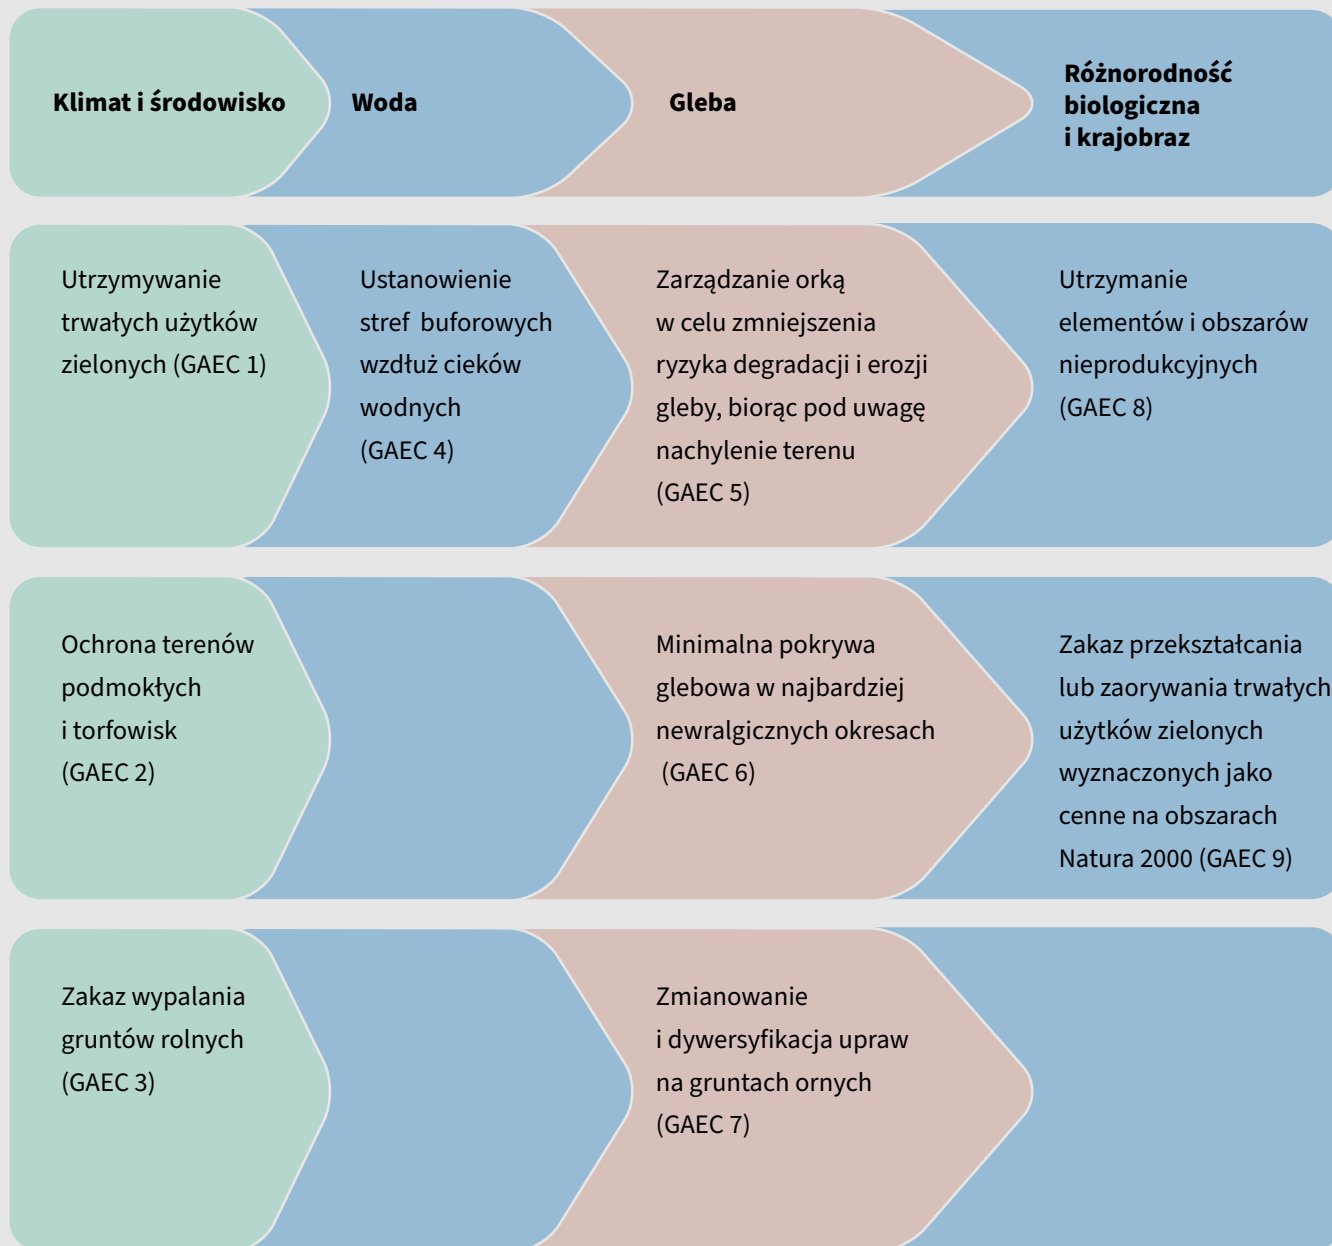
| Klimat i środowisko | Woda | Gleba | Różnorodność biologiczna i krajobraz |
|---|---|---|---|
| Utrzymywanie trwałych użytków zielonych (GAEC 1) | Ustanowienie stref buforowych wzdłuż cieków wodnych (GAEC 4) | Zarządzanie orką w celu zmniejszenia ryzyka degradacji i erozji gleby, biorąc pod uwagę nachylenie terenu (GAEC 5) | Utrzymanie elementów i obszarów nieprodukcyjnych (GAEC 8) |
| Ochrona terenów podmokłych i torfowisk (GAEC 2) | | Minimalna pokrywa glebowa w najbardziej newralgicznych okresach (GAEC 6) | Zakaz przekształcania lub zaorywania trwałych użytków zielonych wyznaczonych jako cenne na obszarach Natura 2000 (GAEC 9) |
| Zakaz wypalania gruntów rolnych (GAEC 3) | | Zmianowanie i dywersyfikacja upraw na gruntach ornych (GAEC 7) | |